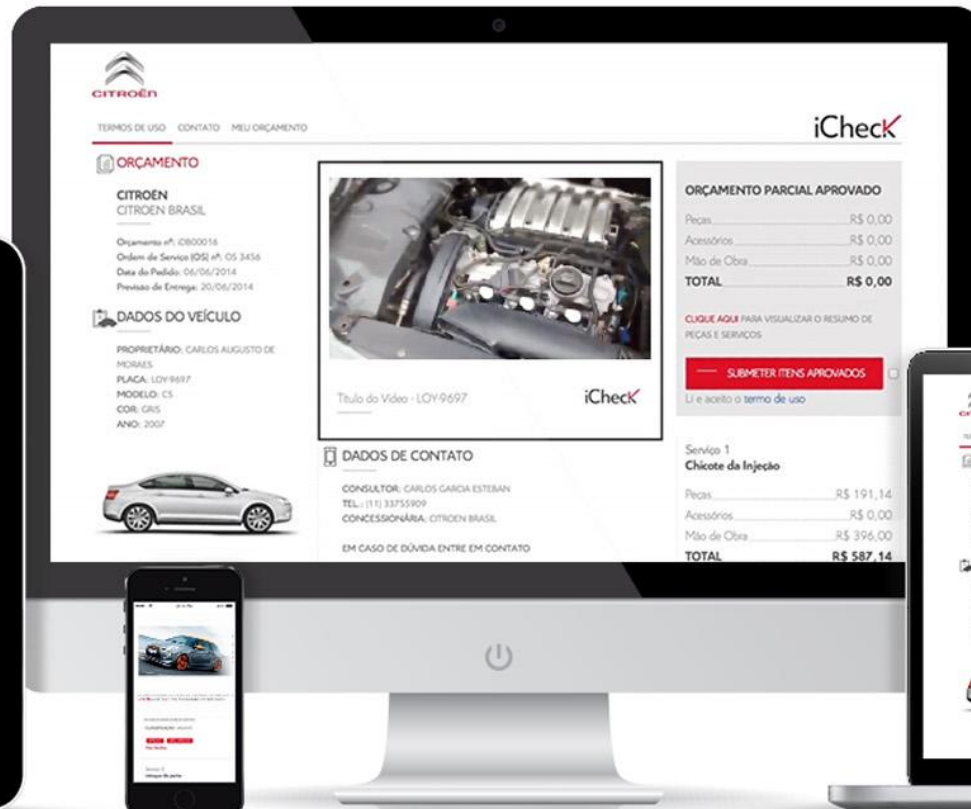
CITROËN

TERMOS DE USO CONTATO MEU ORÇAMENTO

iCheck

ORÇAMENTO

CITROEN
CITROEN BRASIL

Orçamento nº: OB00016
Ordem de Serviço (OS) nº: OS 3456
Data do Pedido: 06/06/2014
Previsão de Entrega: 20/06/2014

DADOS DO VEÍCULO

PROPRIETÁRIO: CARLOS AUGUSTO DE MORAES
PLACA: LOY9697
MODELO: C5
COR: GRIS
ANO: 2007

Título do Vídeo - LOY9697

iCheck

DADOS DE CONTATO

CONSULTOR: CARLOS GARCIA ESTEBAN
TEL.: (11) 33755909
CONCESSIONÁRIA: CITROEN BRASIL

EM CASO DE DÚVIDA ENTRE EM CONTATO

ORÇAMENTO PARCIAL APROVADO

| | |
|---|---|
| Peças | R$ 0,00 |
| Acessórios | R$ 0,00 |
| Mão de Obra | R$ 0,00 |
| TOTAL | R$ 0,00 |

CLIQUE AQUI PARA VISUALIZAR O RESUMO DE PEÇAS E SERVIÇOS

SUBMETER ITENS APROVADOS

Li e aceito o termo de uso

Serviço 1
Chicote da Injeção

| | |
|---|---|
| Peças | R$ 191,14 |
| Acessórios | R$ 0,00 |
| Mão de Obra | R$ 396,00 |
| TOTAL | R$ 587,14 |